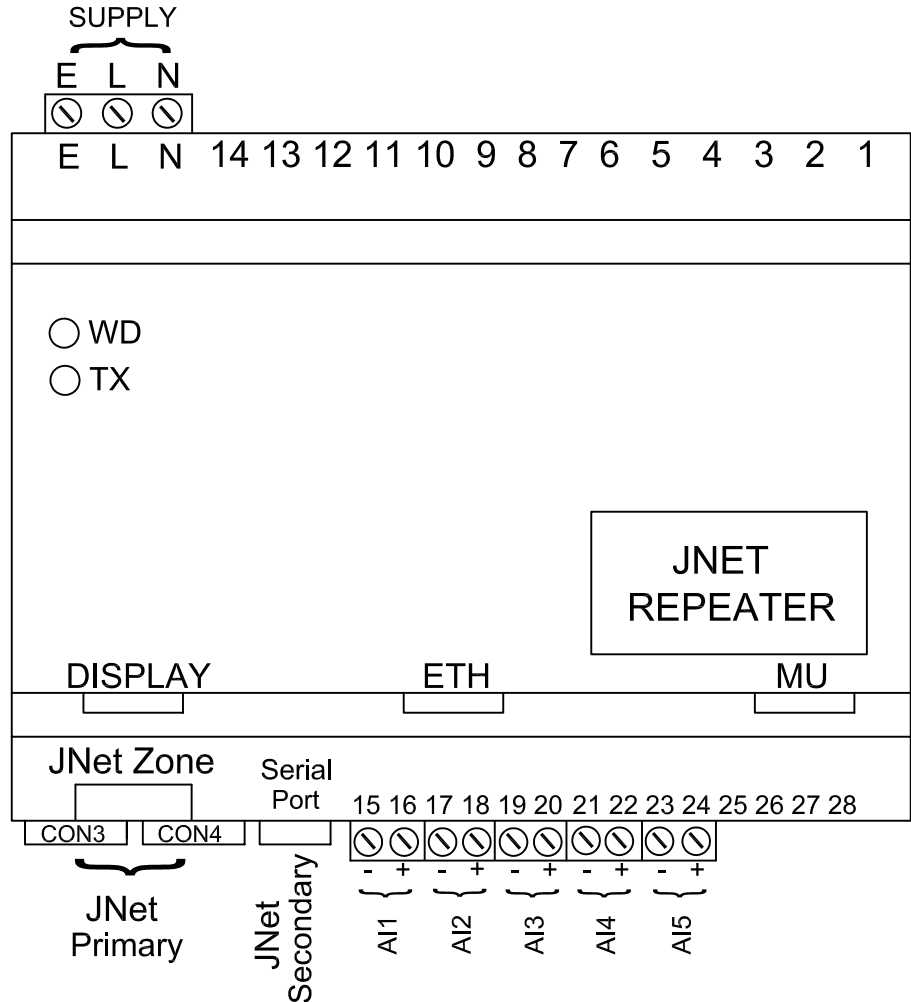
SUPPLY
E L N
E L N 14 13 12 11 10 9 8 7 6 5 4 3 2 1

WD
TX

JNET
REPEATER

DISPLAY ETH MU

JNet Zone
Serial Port
15 16 17 18 19 20 21 22 23 24 25 26 27 28
CON3 CON4
- + - + - + - + - +
JNet Primary
JNet Secondary
AI1 AI2 AI3 AI4 AI5